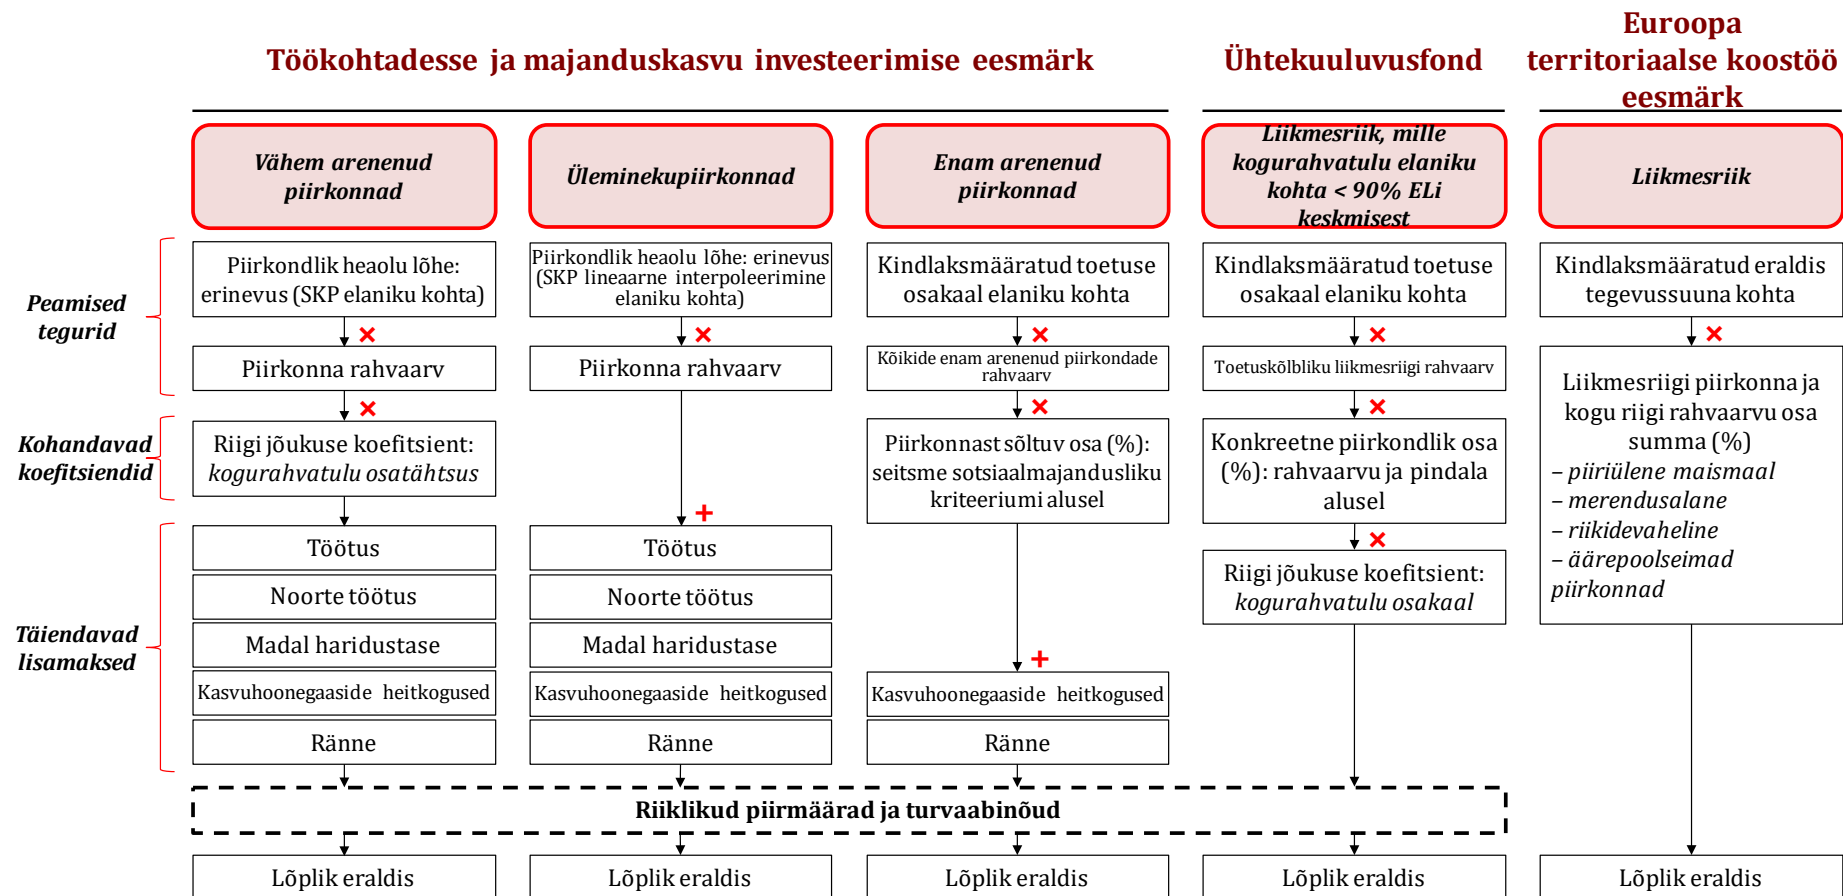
Töökohtadesse ja majanduskasvu investeerimise eesmärk

Ühtekuuluvusfond

Euroopa territoriaalse koostöö eesmärk

Vähem arenenud piirkonnad

Üleminekupiirkonnad

Enam arenenud piirkonnad

Liikmesriik, mille kogurahvatulu elaniku kohta < 90% ELi keskmisest

Liikmesriik

Peamised tegurid

Kohandavad koefitsiendid

Täiendavad lisamaksed

Piirkondlik heaolu lõhe: erinevus (SKP elaniku kohta)

×

Piirkonna rahvaarv

×

Riigi jõukuse koefitsient: kogurahvatulu osatähtsus

Töötus

Noorte töötus

Madal haridustase

Kasvuhoonegaaside heitkogused

Ränne

Piirkondlik heaolu lõhe: erinevus (SKP lineaarne interpoleerimine elaniku kohta)

×

Piirkonna rahvaarv

+

Töötus

Noorte töötus

Madal haridustase

Kasvuhoonegaaside heitkogused

Ränne

Kindlaksmääratud toetuse osakaal elaniku kohta

×

Kõikide enam arenenud piirkondade rahvaarv

×

Piirkonnast sõltuv osa (%): seitsme sotsiaalmajandusliku kriteeriumi alusel

+

Kasvuhoonegaaside heitkogused

Ränne

Kindlaksmääratud toetuse osakaal elaniku kohta

×

Toetuskõlbliku liikmesriigi rahvaarv

×

Konkreetne piirkondlik osa (%): rahvaarvu ja pindala alusel

×

Riigi jõukuse koefitsient: kogurahvatulu osakaal

Kindlaksmääratud eraldis tegevussuuna kohta

×

Liikmesriigi piirkonna ja kogu riigi rahvaarvu osa summa (%)
– piiriülene maismaal
– merendusalane
– riikidevaheline
– äärepoolseimad piirkonnad

Riiklikud piirmäärad ja turvaabinõud

Lõplik eraldis

Lõplik eraldis

Lõplik eraldis

Lõplik eraldis

Lõplik eraldis